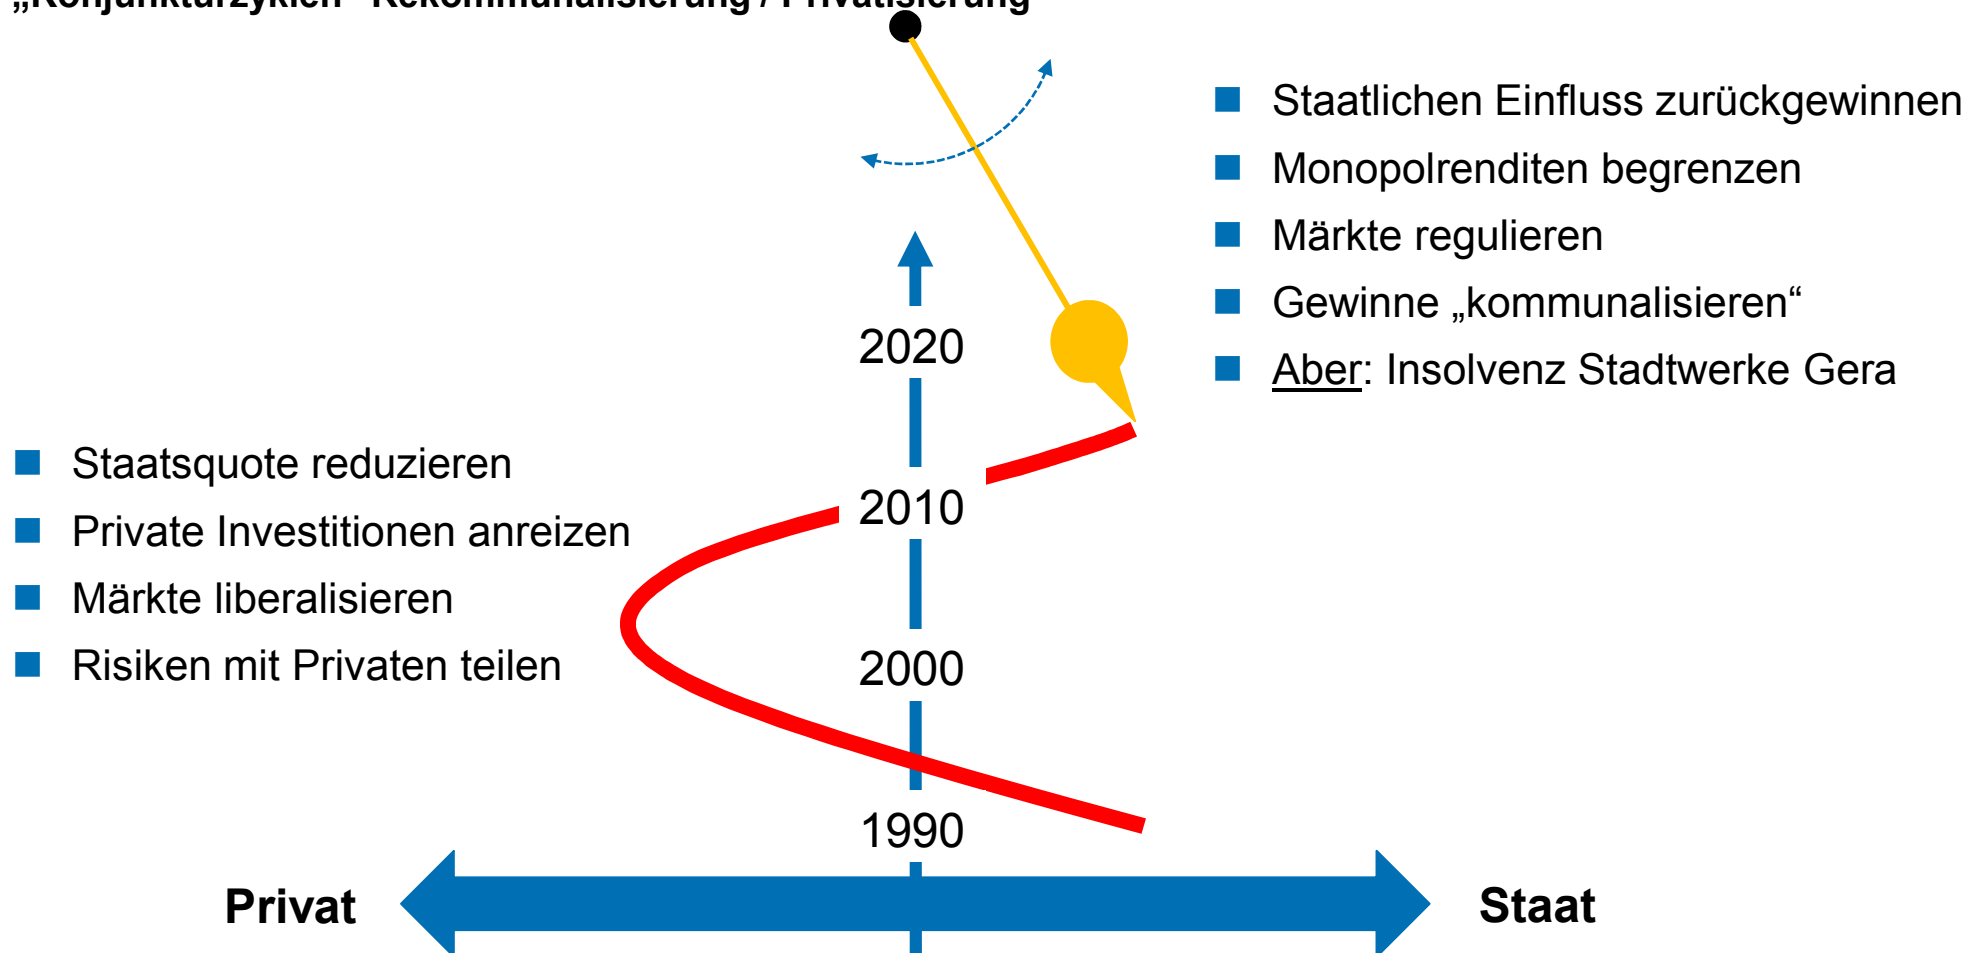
„Konjunkturzyklen“ Rekommunalisierung / Privatisierung

Staatlichen Einfluss zurückgewinnen
Monopolrenditen begrenzen
Märkte regulieren
Gewinne „kommunalisieren“
Aber: Insolvenz Stadtwerke Gera

2020
2010
2000
1990

Staatsquote reduzieren
Private Investitionen anreizen
Märkte liberalisieren
Risiken mit Privaten teilen

Privat
Staat